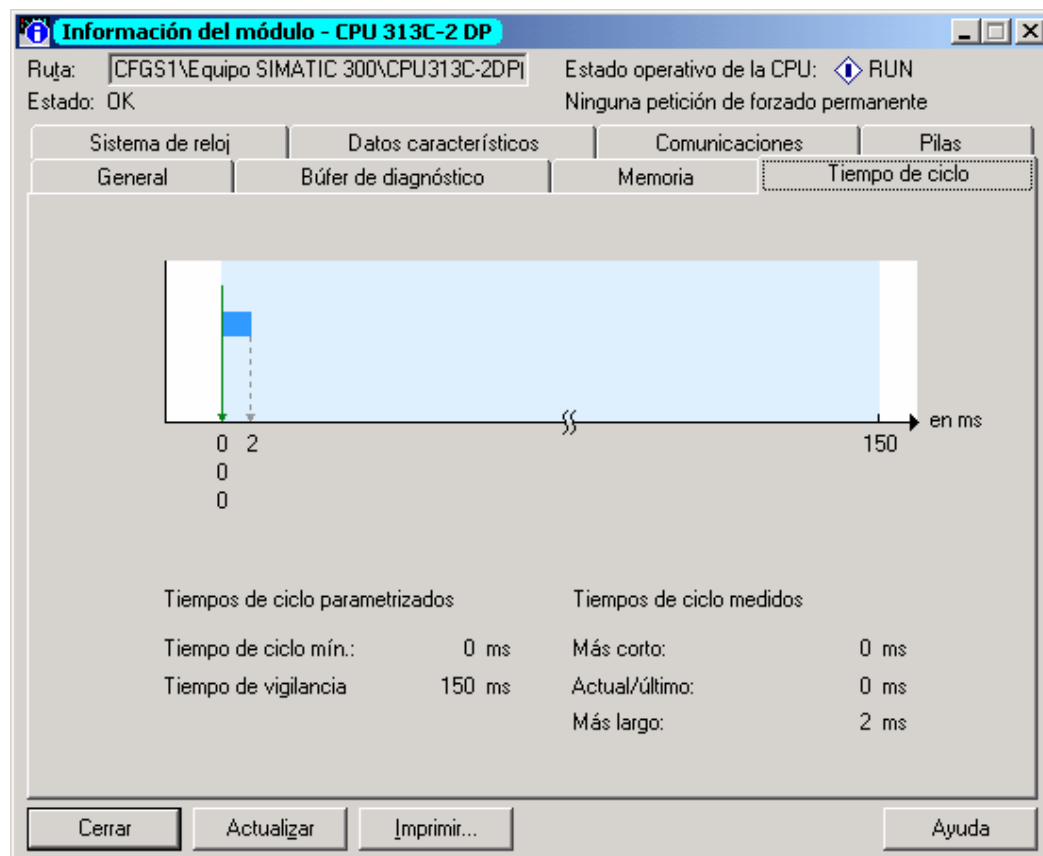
Información del módulo - CPU 313C-2 DP

Ruta: CFGS1\Equipo SIMATIC 300\CPU313C-2DP

Estado operativo de la CPU: RUN

Estado: OK

Ninguna petición de forzado permanente

Sistema de reloj | Datos característicos | Comunicaciones | Pilas

General | Búfer de diagnóstico | Memoria | Tiempo de ciclo

en ms

0 2 150

0

0

Tiempos de ciclo parametrizados

Tiempo de ciclo mín.: 0 ms

Tiempo de vigilancia 150 ms

Tiempos de ciclo medidos

Más corto: 0 ms

Actual/último: 0 ms

Más largo: 2 ms

Cerrar | Actualizar | Imprimir... | Ayuda